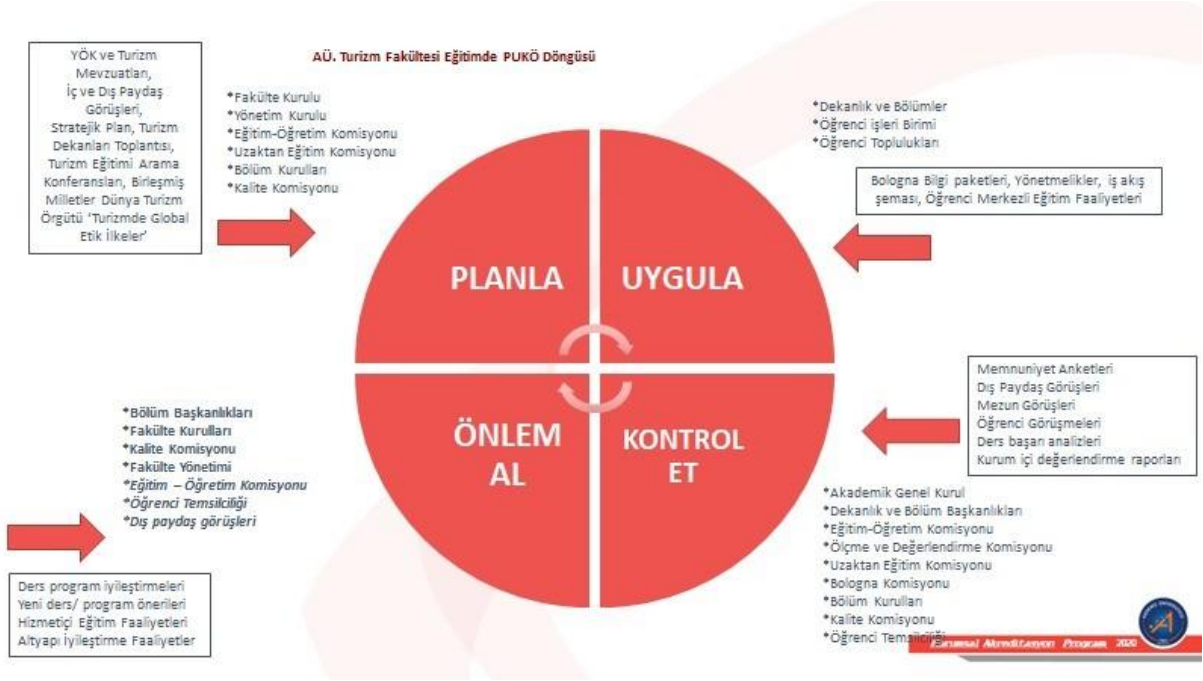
AÜ. Turizm Fakültesi Eğitimde PUKÖ Döngüsü

YÖK ve Turizm Mevzuatları, İç ve Dış Paydaş Görüşleri, Stratejik Plan, Turizm Dekanları Toplantısı, Turizm Eğitimi Arama Konferansları, Birleşmiş Milletler Dünya Turizm Örgütü 'Turizmde Global Etik İlkeler'

*Fakülte Kurulu
*Yönetim Kurulu
*Eğitim-Öğretim Komisyonu
*Uzaktan Eğitim Komisyonu
*Bölüm Kurulları
*Kalite Komisyonu

*Dekanlık ve Bölümler
*Öğrenci işleri Birimi
*Öğrenci Toplulukları

Bologna Bilgi paketleri, Yönetmelikler, iş akış şeması, Öğrenci Merkezli Eğitim Faaliyetleri

PLANLA

UYGULA

ÖNLEM AL

KONTROL ET

Memnuniyet Anketleri
Dış Paydaş Görüşleri
Mezun Görüşleri
Öğrenci Görüşmeleri
Ders başarı analizleri
Kurum içi değerlendirme raporları

*Bölüm Başkanlıkları
*Fakülte Kurulları
*Kalite Komisyonu
*Fakülte Yönetimi
*Eğitim – Öğretim Komisyonu
*Öğrenci Temsilciliği
*Dış paydaş görüşleri

*Akademik Genel Kurul
*Dekanlık ve Bölüm Başkanlıkları
*Eğitim-Öğretim Komisyonu
*Ölçme ve Değerlendirme Komisyonu
*Uzaktan Eğitim Komisyonu
*Bologna Komisyonu
*Bölüm Kurulları
*Kalite Komisyonu
*Öğrenci Temsilciliği

Ders program iyileştirmeleri
Yeni ders/ program önerileri
Hizmetiçi Eğitim Faaliyetleri
Altyapı İyileştirme Faaliyetler

Kurumsal Akreditasyon Programı 2020